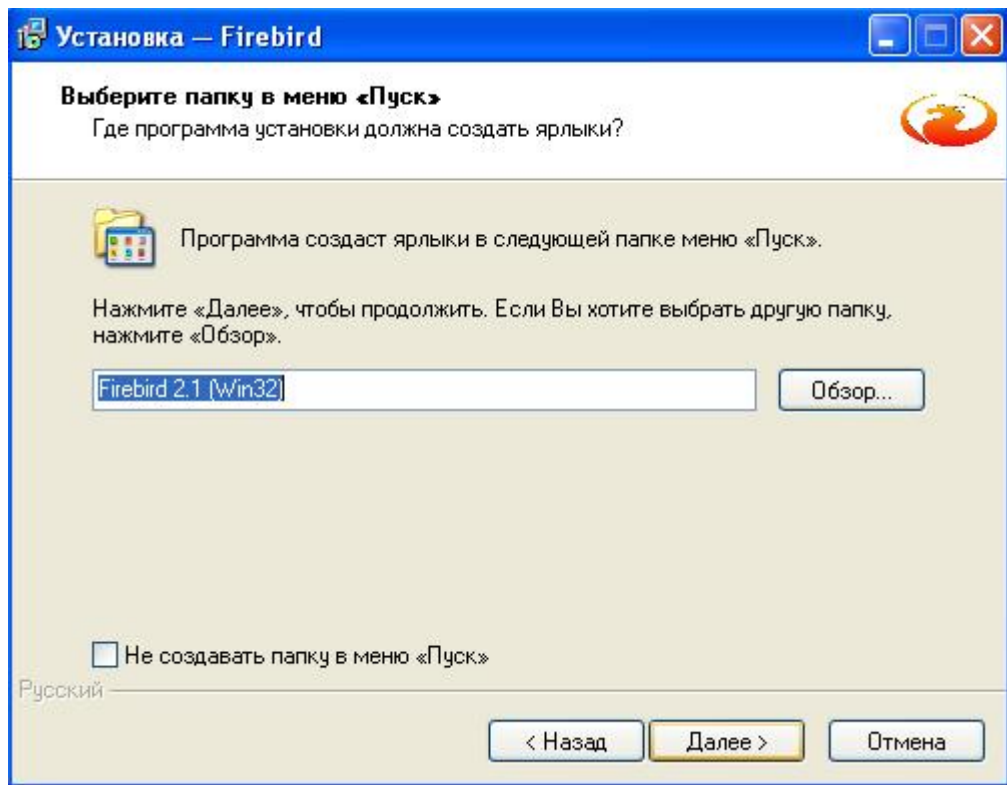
Установка — Firebird

Выберите папку в меню «Пуск»
Где программа установки должна создать ярлыки?

Программа создаст ярлыки в следующей папке меню «Пуск».

Нажмите «Далее», чтобы продолжить. Если Вы хотите выбрать другую папку, нажмите «Обзор».

Firebird 2.1 (Win32)

Обзор...

Не создавать папку в меню «Пуск»

Русский

< Назад

Далее >

Отмена